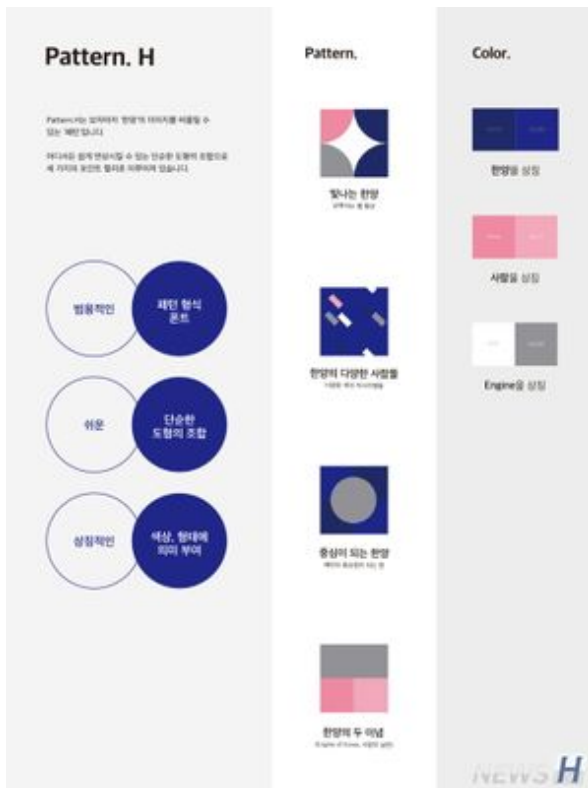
Pattern. H

Pattern.H는 보자마자 '한양'의 이미지를 떠올릴 수 있는 '패턴'입니다.

어디서든 쉽게 연상시킬 수 있는 단순한 도형의 조합으로 세 가지의 포인트 컬러로 이루어져 있습니다.

범용적인

패턴 형식 폰트

쉬운

단순한 도형의 조합

상징적인

색상, 형태에 의미 부여

Pattern.

빛나는 한양

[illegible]

한양의 다양한 사람들

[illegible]

중심이 되는 한양

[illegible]

한양의 두 이념

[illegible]

Color.

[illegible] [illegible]

한양을 상징

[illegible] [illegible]

사랑을 상징

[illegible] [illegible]

Engine을 상징

NEWS H